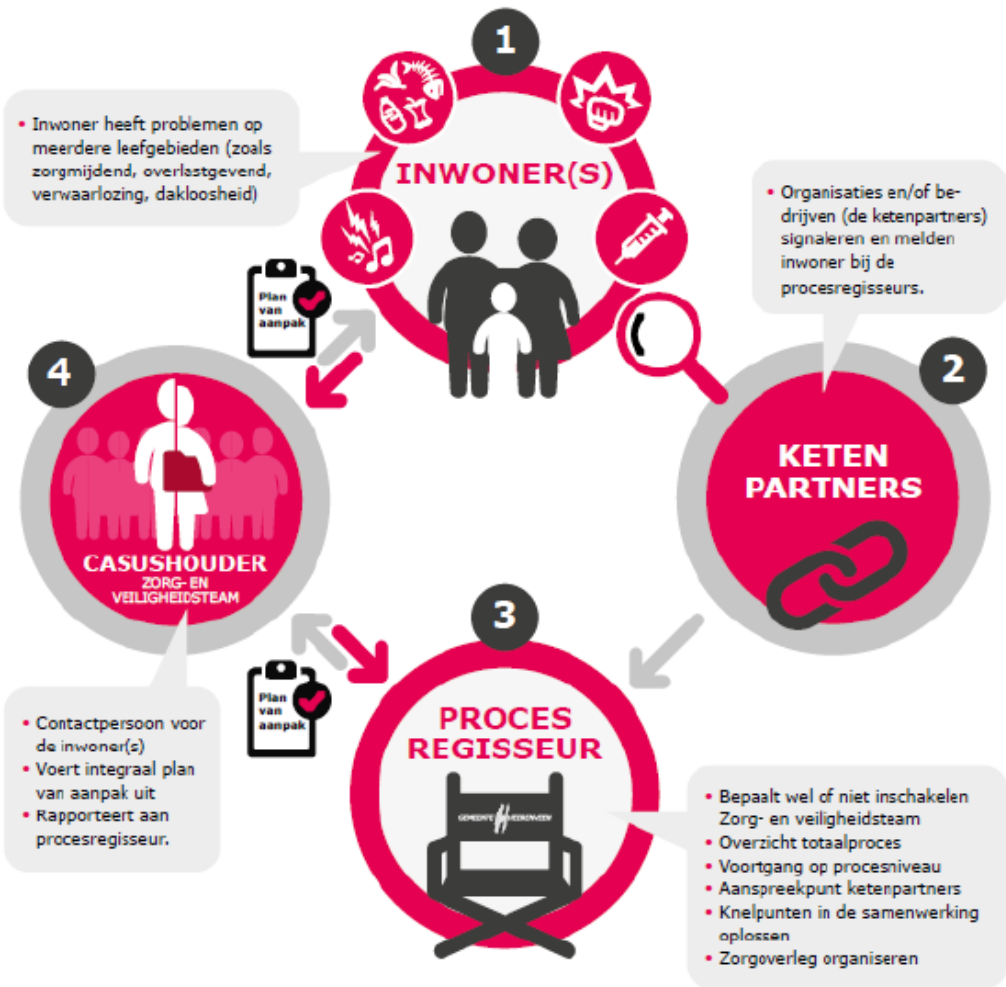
1

• Inwoner heeft problemen op meerdere leefgebieden (zoals zorgmijdend, overlastgevend, verwaarlozing, dakloosheid)

INWONER(S)

• Organisaties en/of bedrijven (de ketenpartners) signaleren en melden inwoner bij de procesregisseurs.

Plan van aanpak

4

2

KETEN PARTNERS

CASUSHOUDER
ZORG- EN VEILIGHEIDSTEAM

3

Plan van aanpak

• Contactpersoon voor de inwoner(s)
• Voert integraal plan van aanpak uit
• Rapporteert aan procesregisseur.

PROCES REGISSEUR

GEMEENTE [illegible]

• Bepaalt wel of niet inschakelen Zorg- en veiligheidsteam
• Overzicht totaalproces
• Voortgang op procesniveau
• Aanspreekpunt ketenpartners
• Knelpunten in de samenwerking oplossen
• Zorgoverleg organiseren